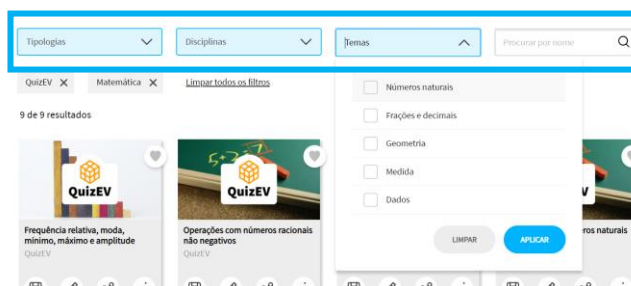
Tipologias
Disciplinas
Temas
Procurar por nome

QuizEV ✕ Matemática ✕ Limpar todos os filtros

9 de 9 resultados

Números naturais
Frações e decimais
Geometria
Medida
Dados

LIMPAR
APLICAR

QuizEV
Frequência relativa, moda, mínimo, máximo e amplitude
QuizEV

QuizEV
Operações com números racionais não negativos
QuizEV

naturais